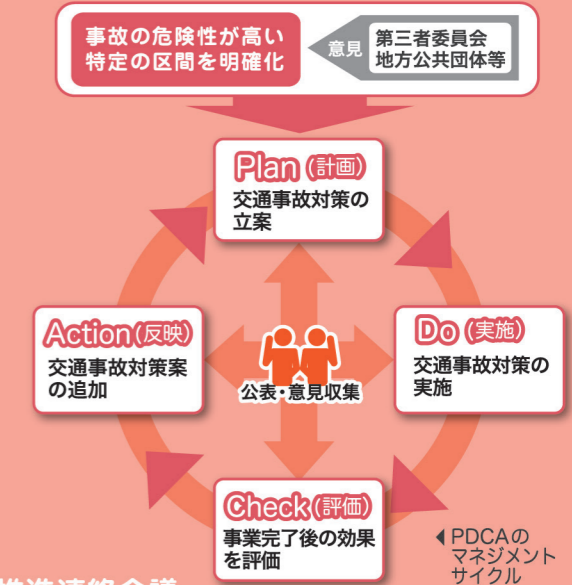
事故の危険性が高い特定の区間を明確化

意見

第三者委員会
地方公共団体等

Plan (計画)
交通事故対策の立案

Do (実施)
交通事故対策の実施

Check (評価)
事業完了後の効果を評価

Action (反映)
交通事故対策案の追加

公表・意見収集

◀ PDCAのマネジメントサイクル

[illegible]進連絡会議